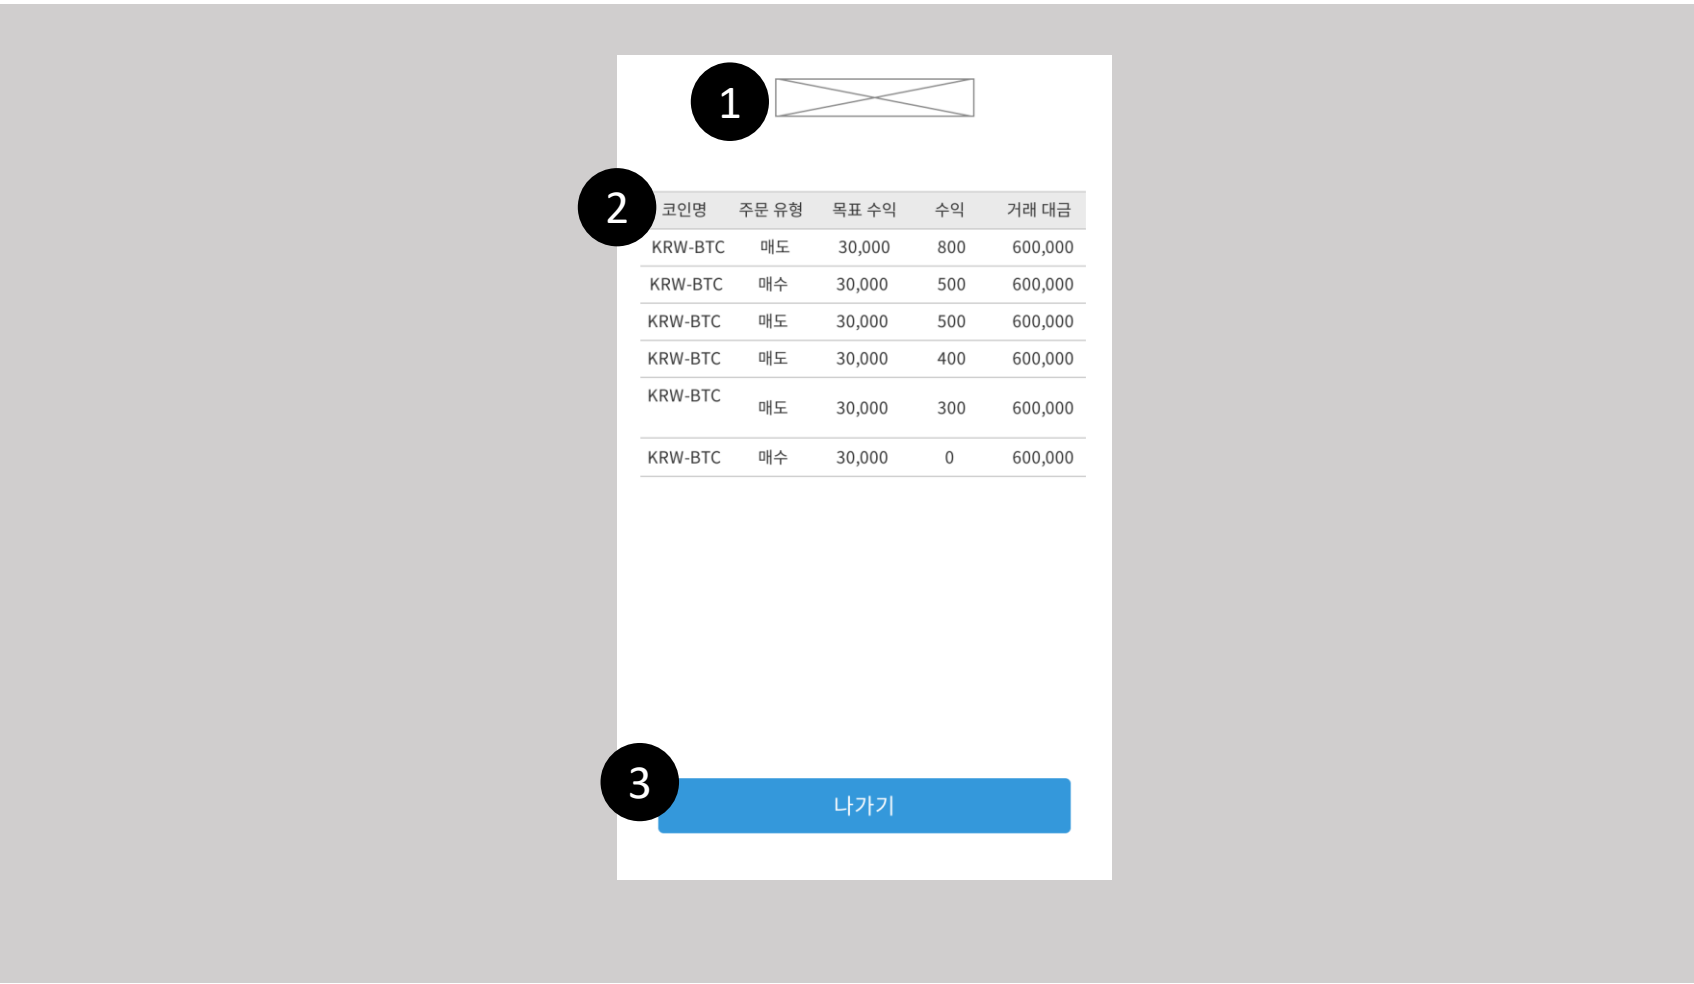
1

2

| 코인명 | 주문 유형 | 목표 수익 | 수익 | 거래 대금 |
|---|---|---|---|---|
| KRW-BTC | 매도 | 30,000 | 800 | 600,000 |
| KRW-BTC | 매수 | 30,000 | 500 | 600,000 |
| KRW-BTC | 매도 | 30,000 | 500 | 600,000 |
| KRW-BTC | 매도 | 30,000 | 400 | 600,000 |
| KRW-BTC | 매도 | 30,000 | 300 | 600,000 |
| KRW-BTC | 매수 | 30,000 | 0 | 600,000 |

3

나가기